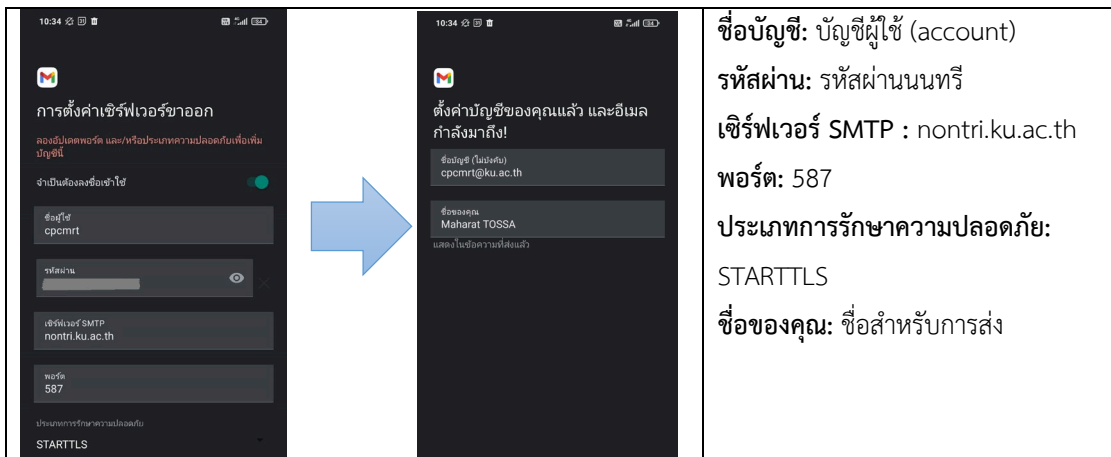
10:34

การตั้งค่าเซิร์ฟเวอร์ขาออก

ลองอัปเดตพอร์ต และ/หรือประเภทความปลอดภัยเพื่อเพิ่มบัญชีนี้

จำเป็นต้องลงชื่อเข้าใช้

ชื่อผู้ใช้
cpcmrt

รหัสผ่าน

เซิร์ฟเวอร์ SMTP
nontri.ku.ac.th

พอร์ต
587

ประเภทการรักษาความปลอดภัย
STARTTLS

10:34

ตั้งค่าบัญชีของคุณแล้ว และอีเมลกำลังมาถึง!

ชื่อบัญชี (ไม่บังคับ)
cpcmrt@ku.ac.th

ชื่อของคุณ
Maharat TOSSA
แสดงในข้อความที่ส่งแล้ว

**ชื่อบัญชี:** บัญชีผู้ใช้ (account)

**รหัสผ่าน:** รหัสผ่านนนทรี

**เซิร์ฟเวอร์ SMTP :** nontri.ku.ac.th

**พอร์ต:** 587

**ประเภทการรักษาความปลอดภัย:** STARTTLS

**ชื่อของคุณ:** ชื่อสำหรับการส่ง